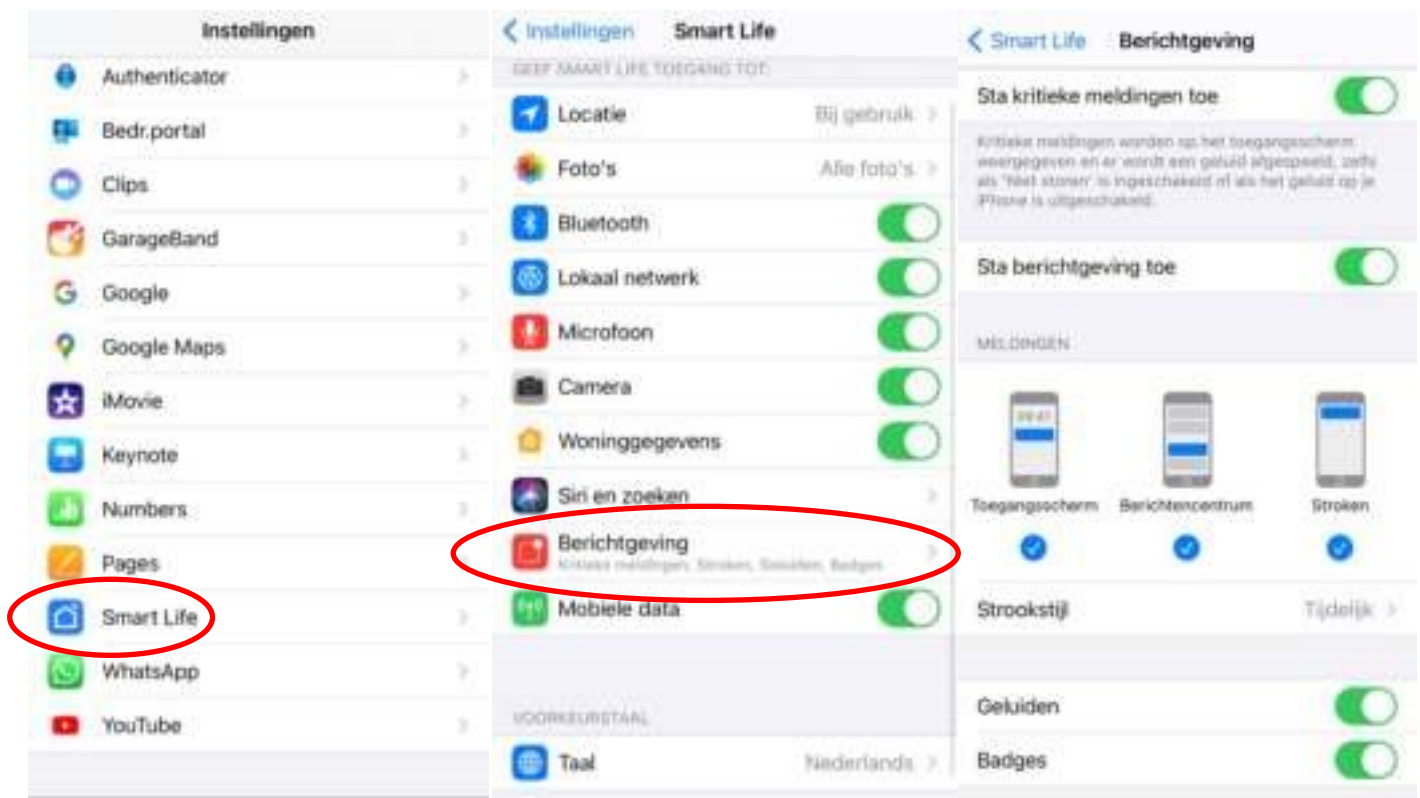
Instellingen

Authenticator

Bedr.portal

Clips

GarageBand

Google

Google Maps

iMovie

Keynote

Numbers

Pages

Smart Life

WhatsApp

YouTube

< Instellingen Smart Life

GEEF SMART LIFE TOEGANG TOT:

Locatie Bij gebruik

Foto's Alle foto's

Bluetooth

Lokaal netwerk

Microfoon

Camera

Woninggegevens

Siri en zoeken

Berichtgeving
Kritieke meldingen, Stroken, Geluiden, Badges

Mobiele data

VOORKEURSTAAL

Taal Nederlands

< Smart Life Berichtgeving

Sta kritieke meldingen toe

Kritieke meldingen worden op het toegangsscherm weergegeven en er wordt een geluid afgespeeld, zelfs als 'Niet storen' is ingeschakeld of als het geluid op je iPhone is uitgeschakeld.

Sta berichtgeving toe

MELDINGEN

09:41

Toegangsscherm

Berichtencentrum

Stroken

Strookstijl Tijdelijk

Geluiden

Badges